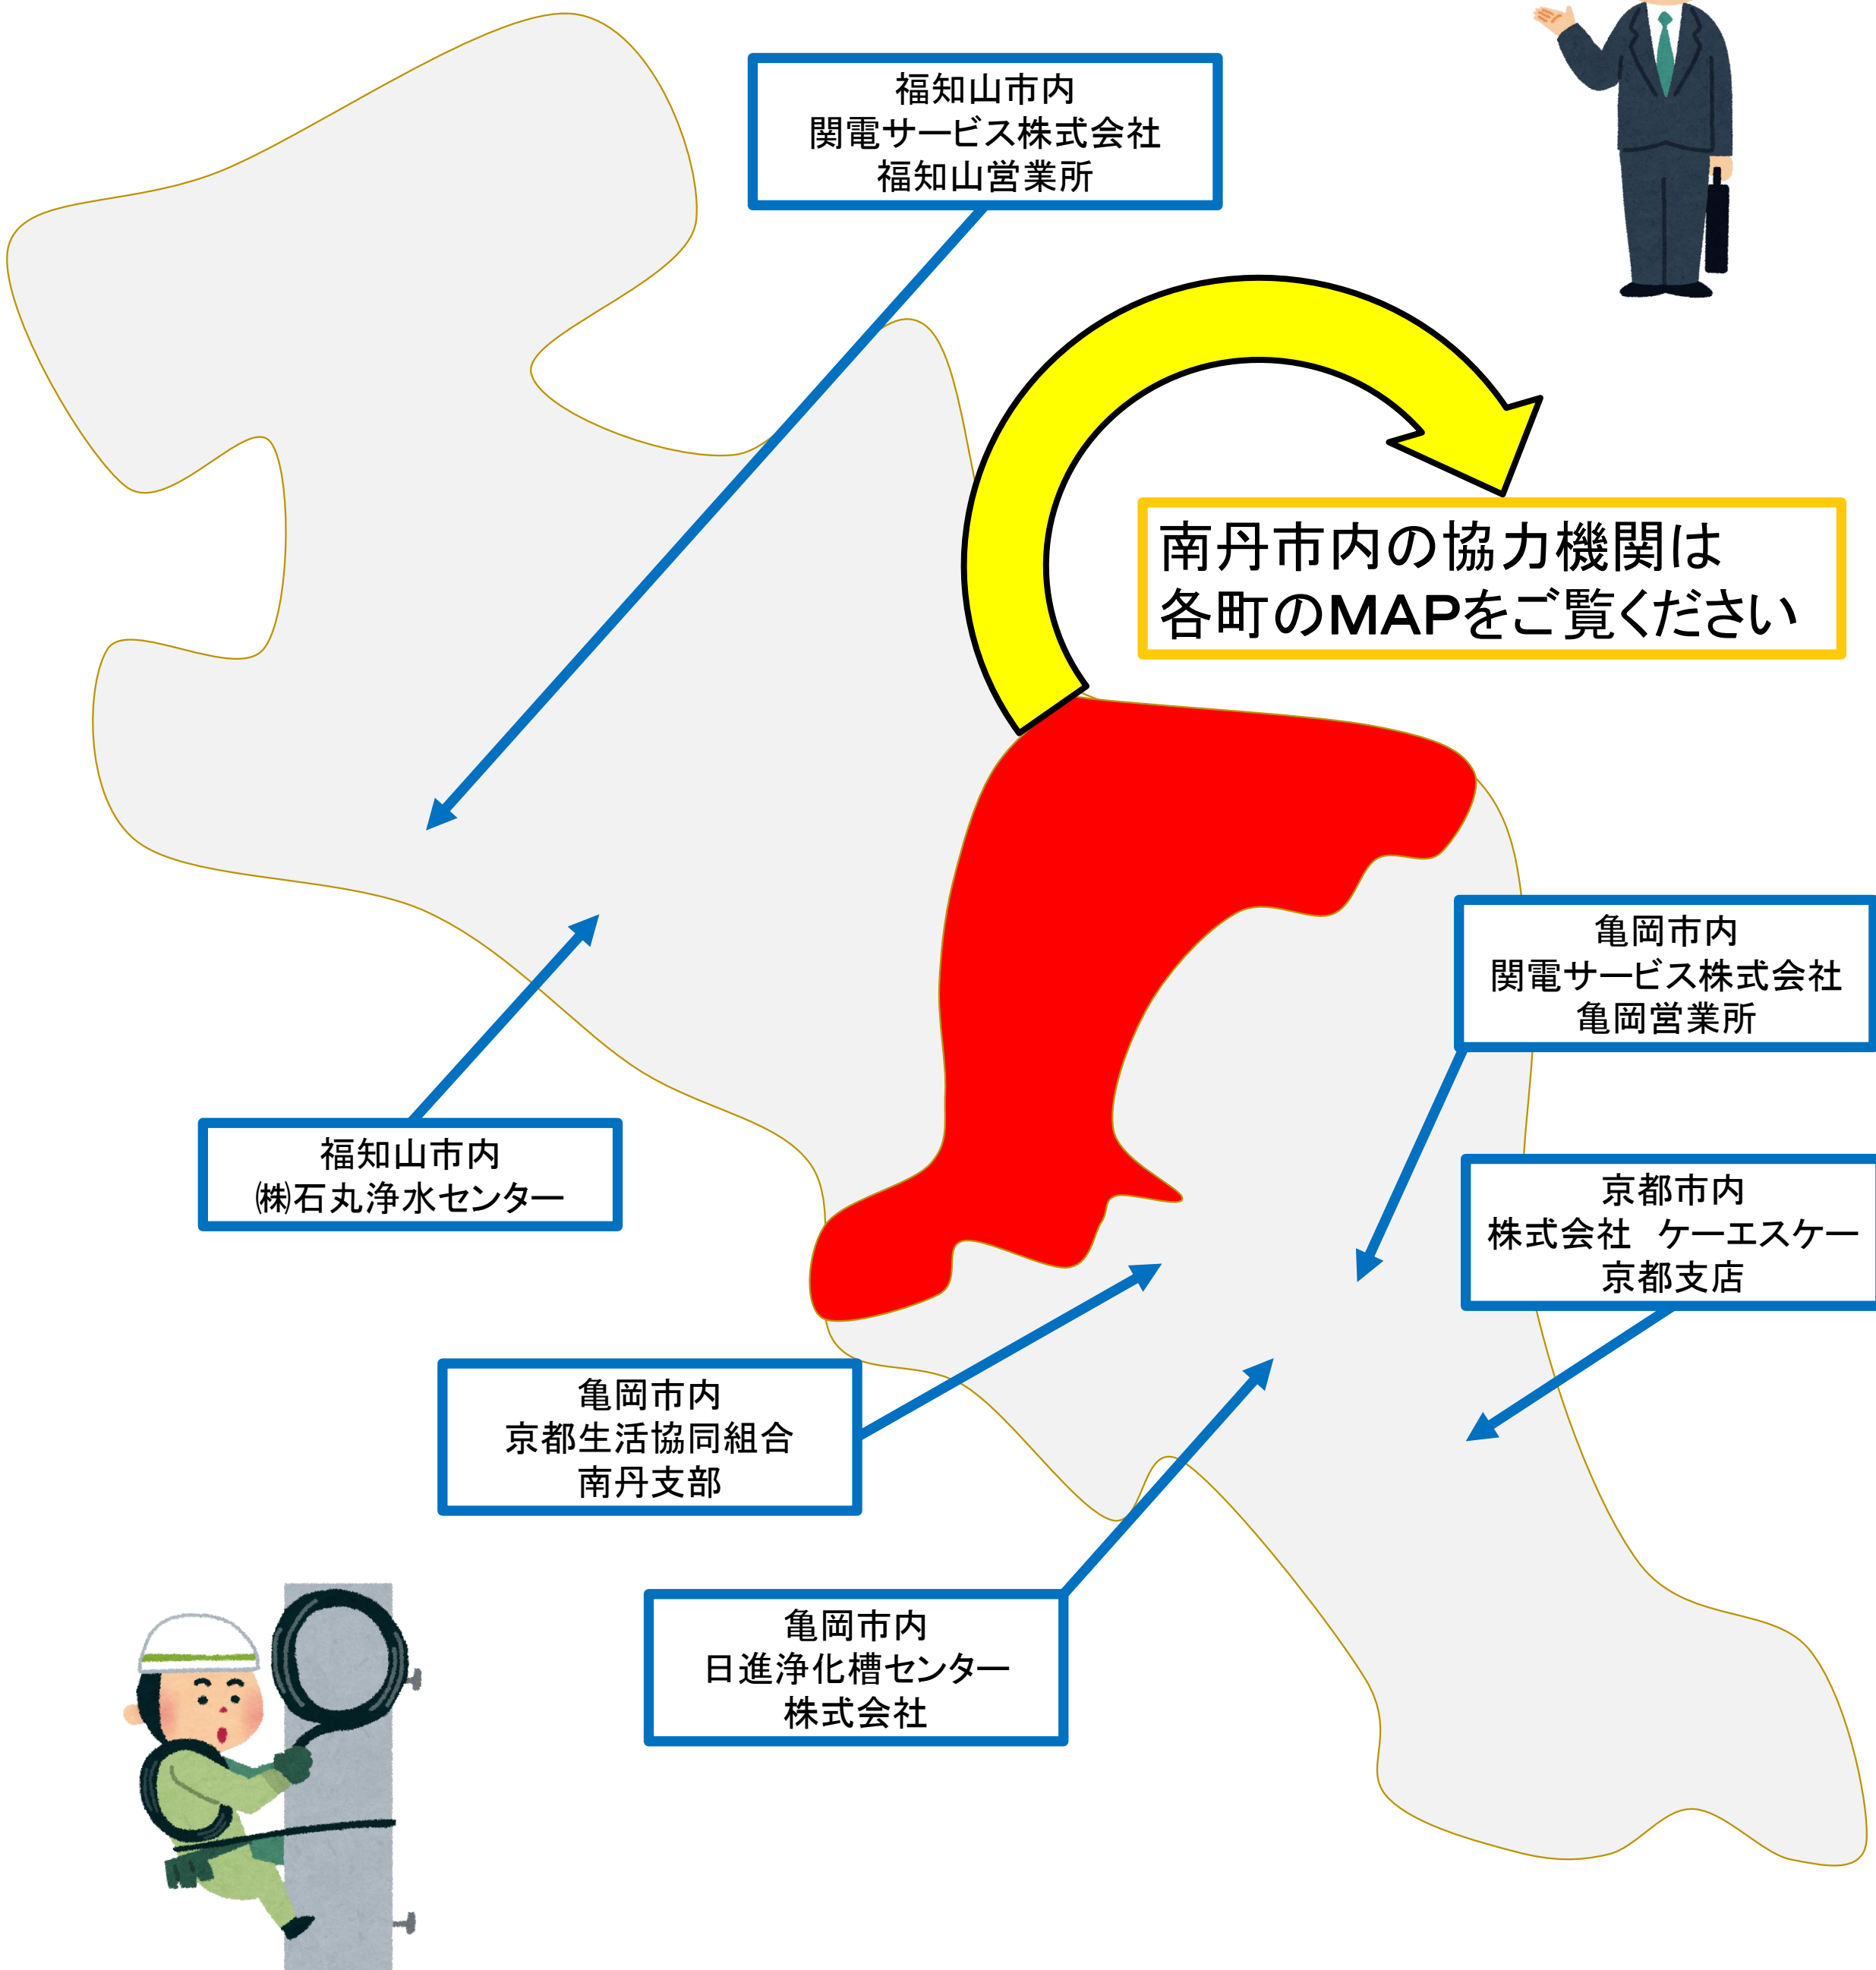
福知山市内
関電サービス株式会社
福知山営業所

南丹市内の協力機関は
各町のMAPをご覧ください

亀岡市内
関電サービス株式会社
亀岡営業所

福知山市内
㈱石丸浄水センター

京都市内
株式会社　ケーエスケー
京都支店

亀岡市内
京都生活協同組合
南丹支部

亀岡市内
日進浄化槽センター
株式会社